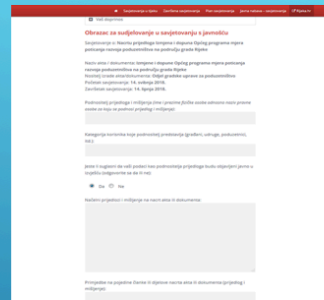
Savjetovanje s lipnja | Završena savjetovanja | Plan savjetovanja | Javne rasprave - savjetovanja | Prijava

Vaši doprinosi

Obrazac za sudjelovanje u savjetovanju s javnošću

Savjetovanje o: Nacrtu prijedloga Izmjena i dopuna Općeg programa mjera poticanja razvoja poduzetništva na području grada Rijeke

Naziv akta i dokumenta: Izmjene i dopune Općeg programa mjera poticanja razvoja poduzetništva na području grada Rijeke
Nositelj izrade akta/dokumenta: Odjel gradske uprave za poduzetništvo
Početak savjetovanja: 14. svibnja 2018.
Završetak savjetovanja: 14. lipnja 2018.

Podnositelj prijedloga i mišljenja (ime i prezime fizičke osobe odnosno naziv pravne osobe za koju se podnosi prijedlog i mišljenje)

Kategorija i/ili interesna skupina koju predstavljate (građani, udruge, poduzetnici, itd.)

Jeste li suglasni da vaši podaci kao podnositelja prijedloga budu objavljeni javno u izvješću (odgovorite sa da ili ne)

Da Ne

Načelni prijedlozi i mišljenje na nacrt akta ili dokumenta

Primjedbe na pojedine članke ili dijelove nacrta akta ili dokumenta (prijedlog i mišljenje)